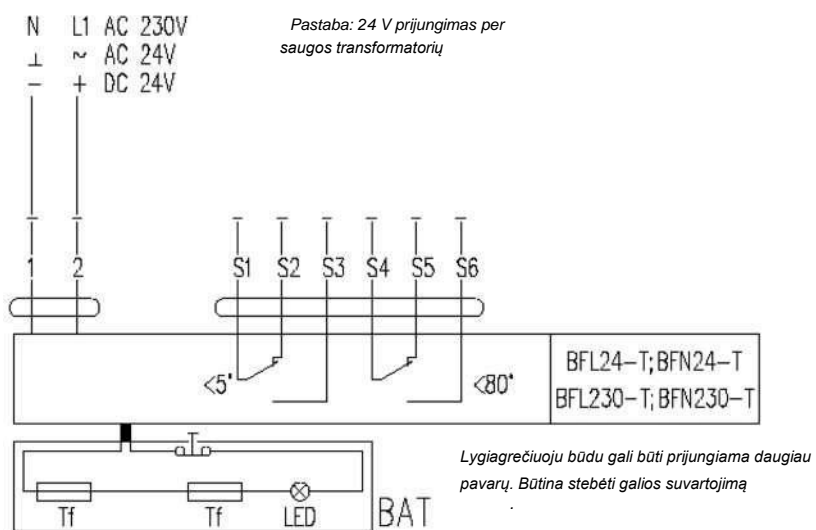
N L1 AC 230V
⊥ ~ AC 24V
− + DC 24V

Pastaba: 24 V prijungimas per saugos transformatorių

1 2

S1 S2 S3 S4 S5 S6

<5° <80°

BFL24−T; BFN24−T
BFL230−T; BFN230−T

Tf Tf LED BAT

Lygiagrečiuoju būdu gali būti prijungiama daugiau pavarų. Būtina stebėti galios suvartojimą
.